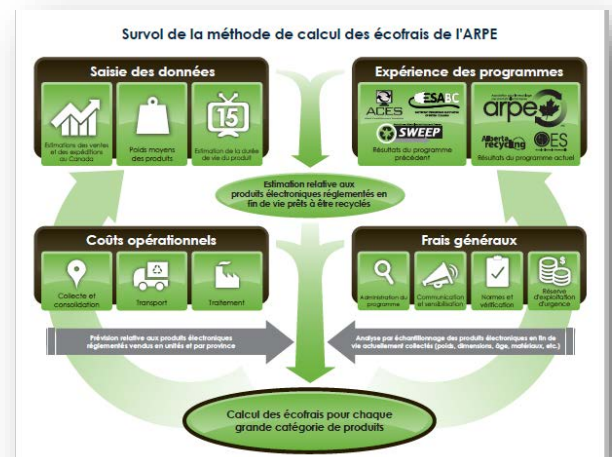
Survol de la méthode de calcul des écofrais de l'ARPE

Saisie des données

Estimations des ventes et des expéditions au Canada

Poids moyens des produits

15

Estimations de la durée de vie du produit

Expérience des programmes

ACES

ESABC

SWEEP

Résultats du programme précédent

arpe

Alberta recycling

OES

Résultats du programme actuel

Estimation relative aux produits électroniques réglementés en fin de vie prêts à être recyclés

Coûts opérationnels

Collecte et consolidation

Transport

Traitement

Frais généraux

Administration du programme

Communication et sensibilisation

Normes et vérification

Réserve d'exploitation d'urgence

Prévision relative aux produits électroniques réglementés vendus en unités et par province

Analyse par échantillonnage des produits électroniques en fin de vie actuellement collectés (poids, dimensions, âge, matériaux, etc.)

Calcul des écofrais pour chaque grande catégorie de produits